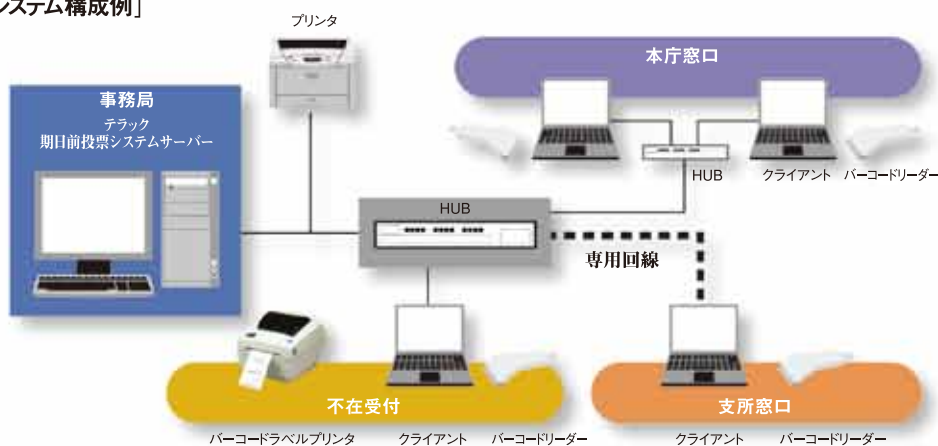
ンステム構成例」

プリンタ

本庁窓口

事務局
テラック
期日前投票システムサーバー

HUB

クライアント

バーコードリーダー

HUB

専用回線

不在受付

支所窓口

バーコードラベルプリンタ

クライアント

バーコードリーダー

クライアント

バーコードリーダー